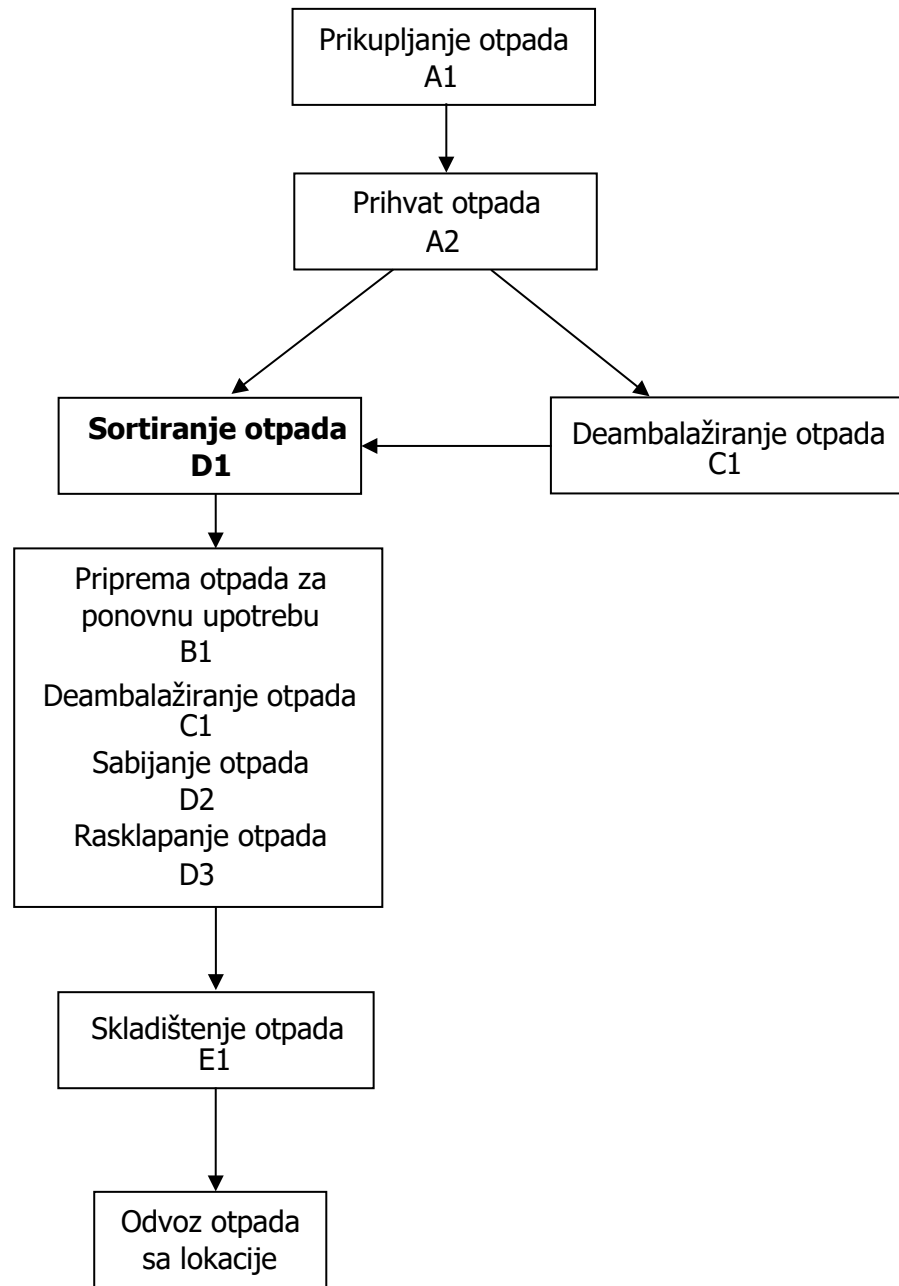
Prikupljanje otpada
A1

Prihvat otpada
A2

**Sortiranje otpada**
**D1**

Deambalažiranje otpada
C1

Priprema otpada za ponovnu upotrebu
B1
Deambalažiranje otpada
C1
Sabijanje otpada
D2
Rasklapanje otpada
D3

Skladištenje otpada
E1

Odvoz otpada
sa lokacije